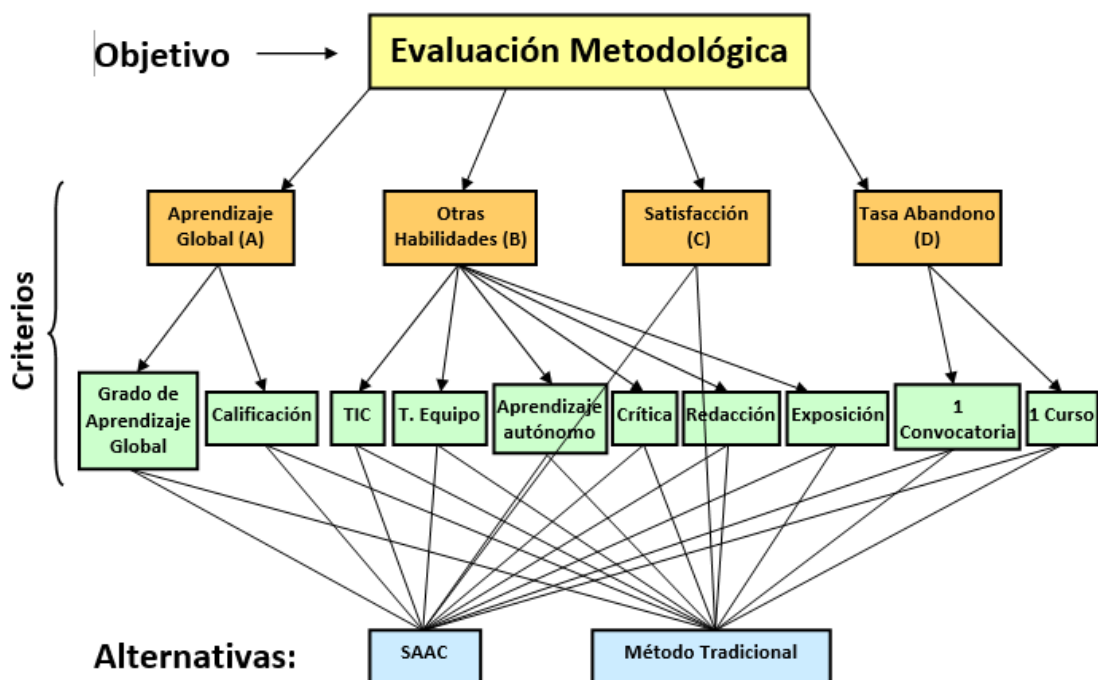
Objetivo

Evaluación Metodológica

Criterios

Aprendizaje Global (A)

Otras Habilidades (B)

Satisfacción (C)

Tasa Abandono (D)

Grado de Aprendizaje Global

Calificación

TIC

T. Equipo

Aprendizaje autónomo

Crítica

Redacción

Exposición

1 Convocatoria

1 Curso

Alternativas:

SAAC

Método Tradicional